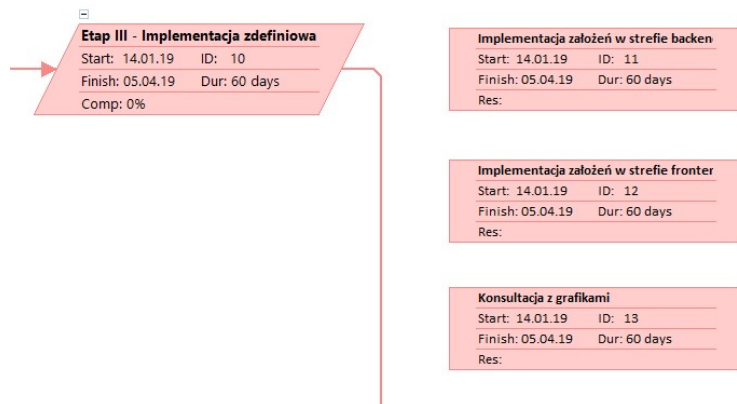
−

Etap III - Implementacja zdefiniowa
Start: 14.01.19 ID: 10
Finish: 05.04.19 Dur: 60 days
Comp: 0%

Implementacja założeń w strefie backen
Start: 14.01.19 ID: 11
Finish: 05.04.19 Dur: 60 days
Res:

Implementacja założeń w strefie fronter
Start: 14.01.19 ID: 12
Finish: 05.04.19 Dur: 60 days
Res:

Konsultacja z grafikami
Start: 14.01.19 ID: 13
Finish: 05.04.19 Dur: 60 days
Res: